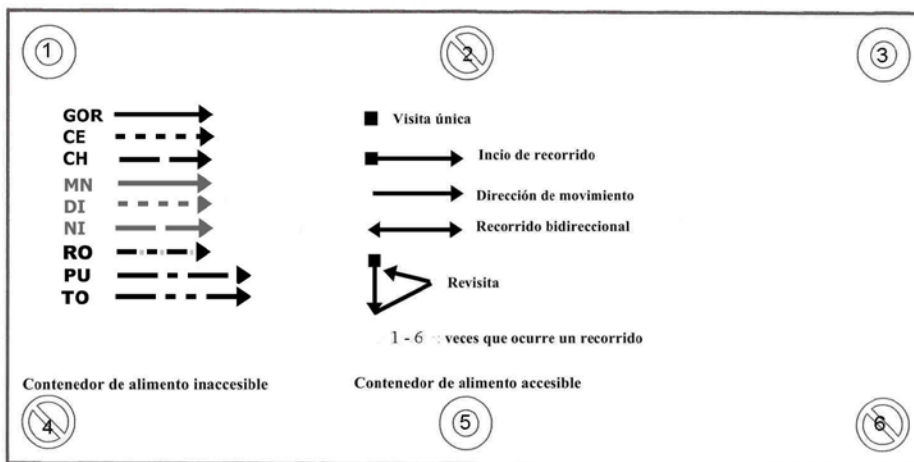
①

2

③

GOR
CE
CH
MN
DI
NI
RO
PU
TO

Visita única

Incio de recorrido

Dirección de movimiento

Recorrido bidireccional

Revisita

1 - 6 : veces que ocurre un recorrido

Contenedor de alimento inaccesible

Contenedor de alimento accesible

4

⑤

6